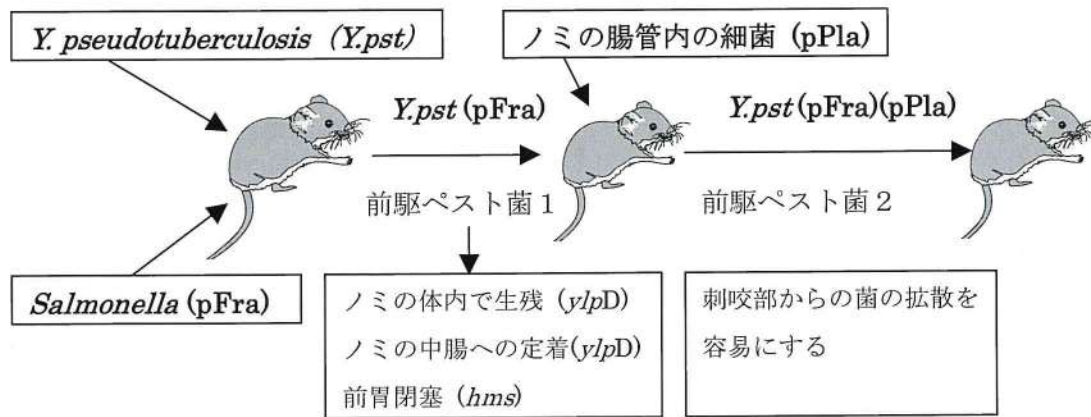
Y. pseudotuberculosis (Y.pst)

ノミの腸管内の細菌 (pPla)

Y.pst (pFra)

Y.pst (pFra)(pPla)

前駆ペスト菌 1

前駆ペスト菌 2

Salmonella (pFra)

ノミの体内で生残 (ylpD)
ノミの中腸への定着(ylpD)
前胃閉塞 (hms)

刺咬部からの菌の拡散を容易にする